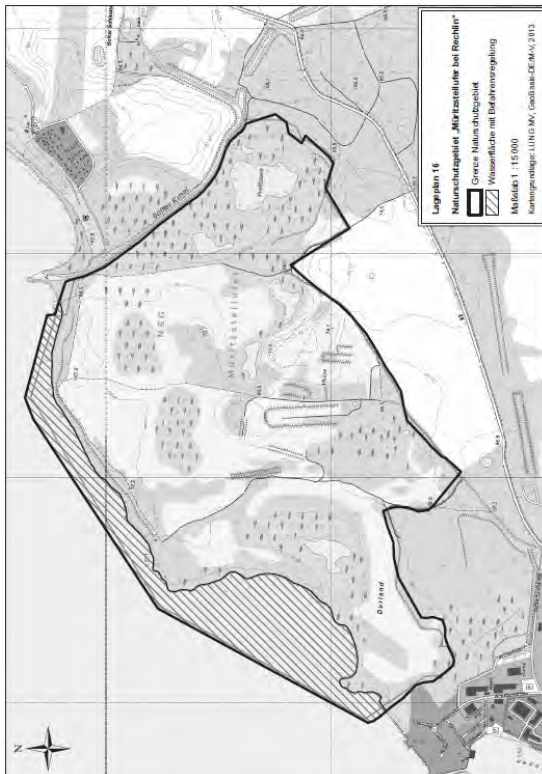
Lageplan 16

Naturschutzgebiet „Müritzseeufer bei Rechlin"

Grenze Naturschutzgebiet

Wasserfläche mit Befahrensregelung

Maßstab 1 : 15.000

Kartengrundlage: LUNG MV, GeoBasis-DE/M-V, 2013

N

NSG

Müritzseeufer

Dorfland

Bolter Kanal

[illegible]